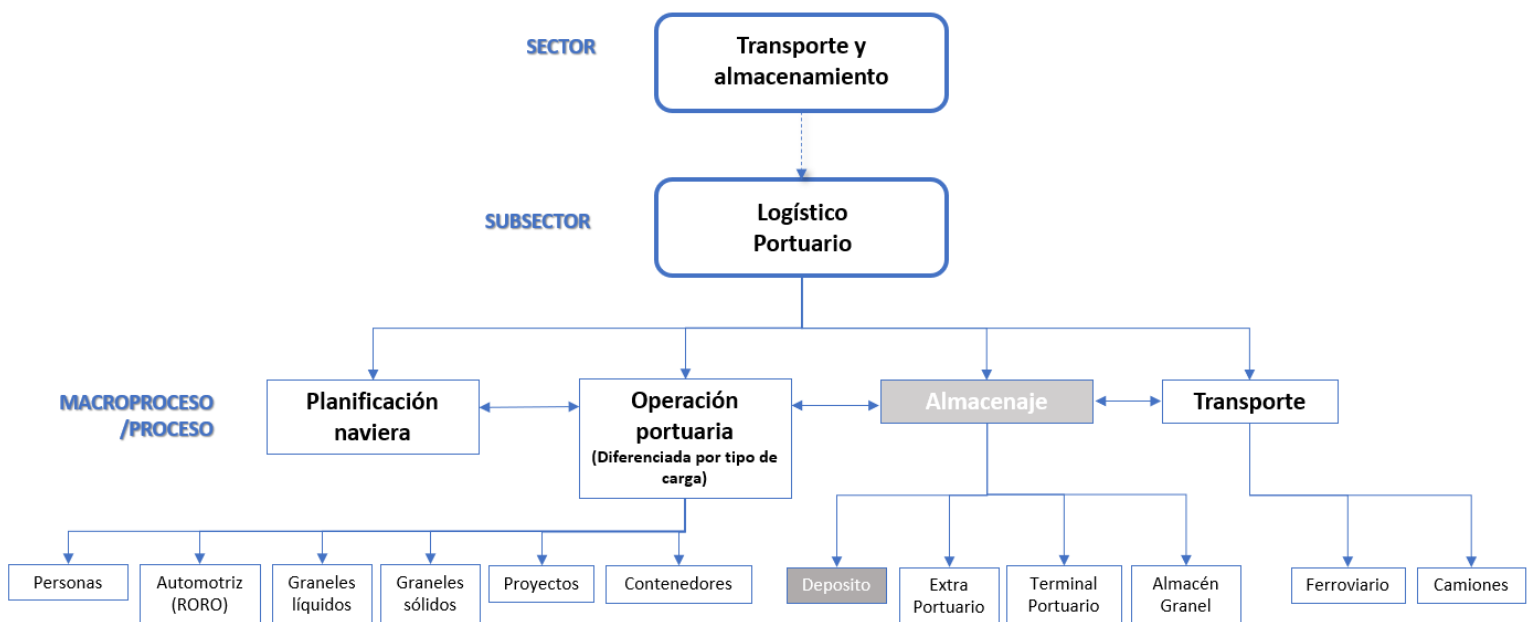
SECTOR

Transporte y almacenamiento

SUBSECTOR

Logístico Portuario

MACROPROCESO /PROCESO

Planificación naviera

Operación portuaria (Diferenciada por tipo de carga)

Almacenaje

Transporte

Personas

Automotriz (RORO)

Graneles líquidos

Graneles sólidos

Proyectos

Contenedores

Deposito

Extra Portuario

Terminal Portuario

Almacén Granel

Ferroviario

Camiones